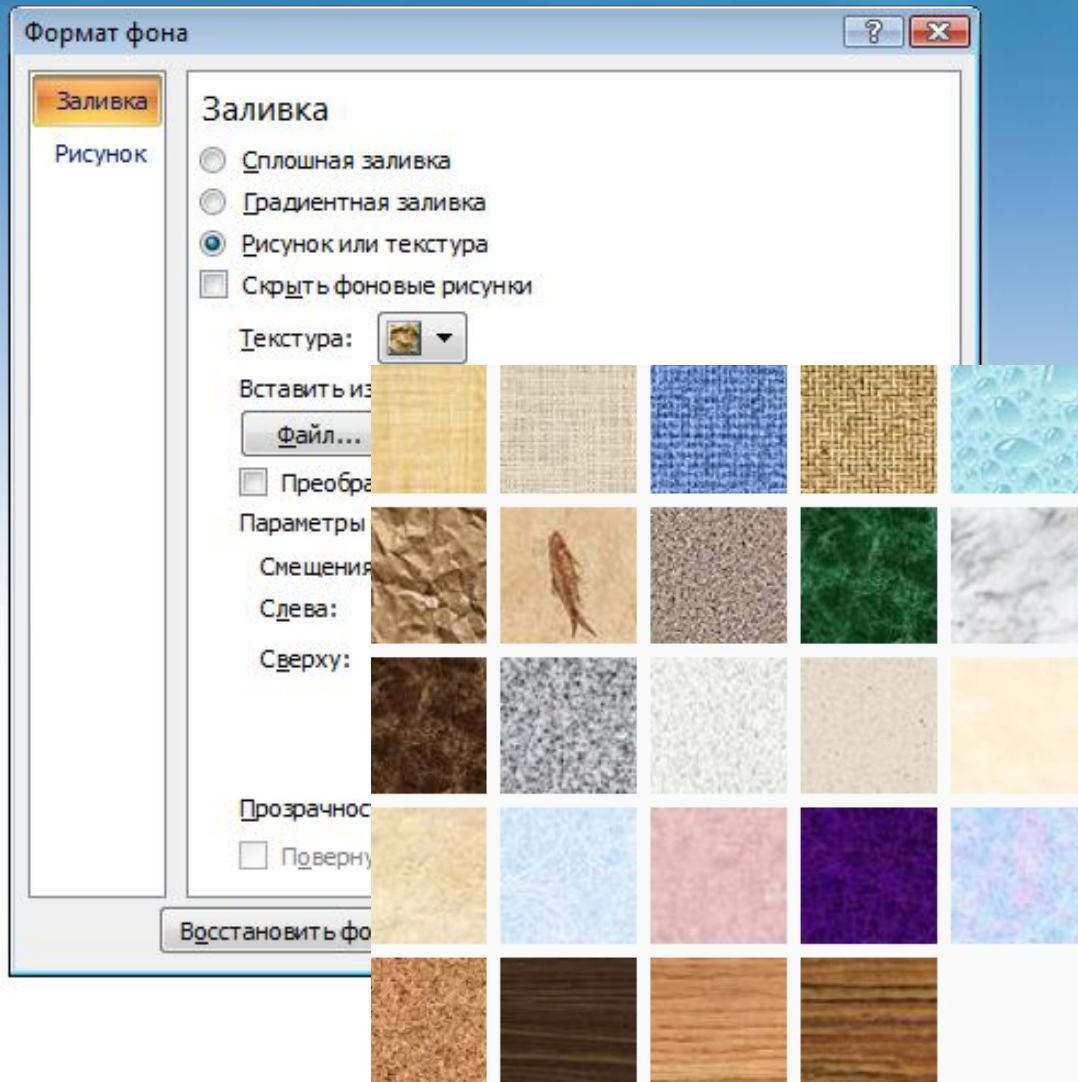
Формат фона

?

Заливка

Рисунок

Заливка

Сплошная заливка

Градиентная заливка

Рисунок или текстура

Скрыть фоновые рисунки

Текстура:

Вставить из

Файл...

Преобра

Параметры

Смещения

Слева:

Сверху:

Прозрачнос

Поверну

Восстановить фо